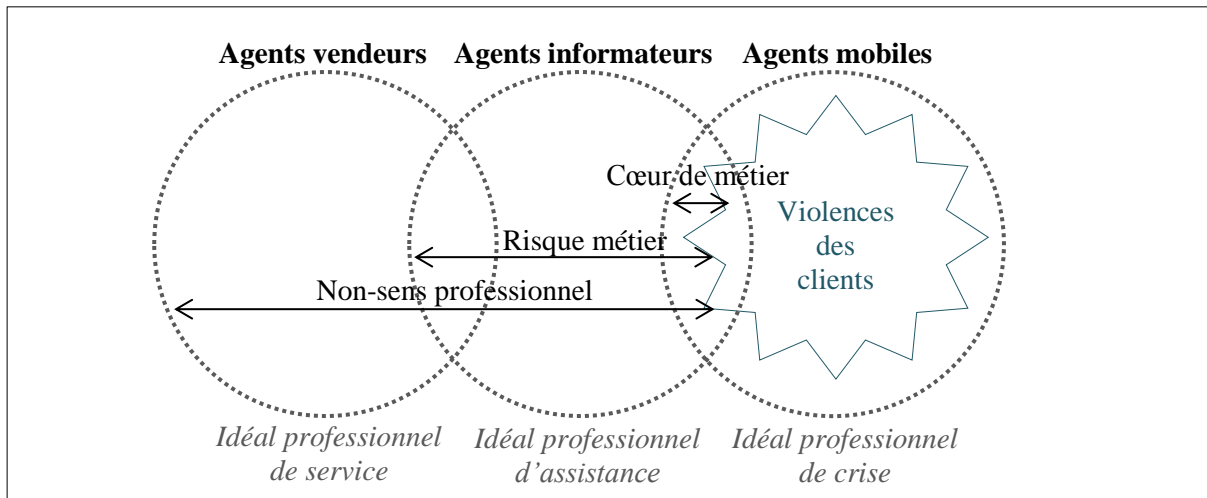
Agents vendeurs
Agents informateurs
Agents mobiles

Cœur de métier

Violences des clients

Risque métier

Non-sens professionnel

Idéal professionnel de service

Idéal professionnel d'assistance

Idéal professionnel de crise